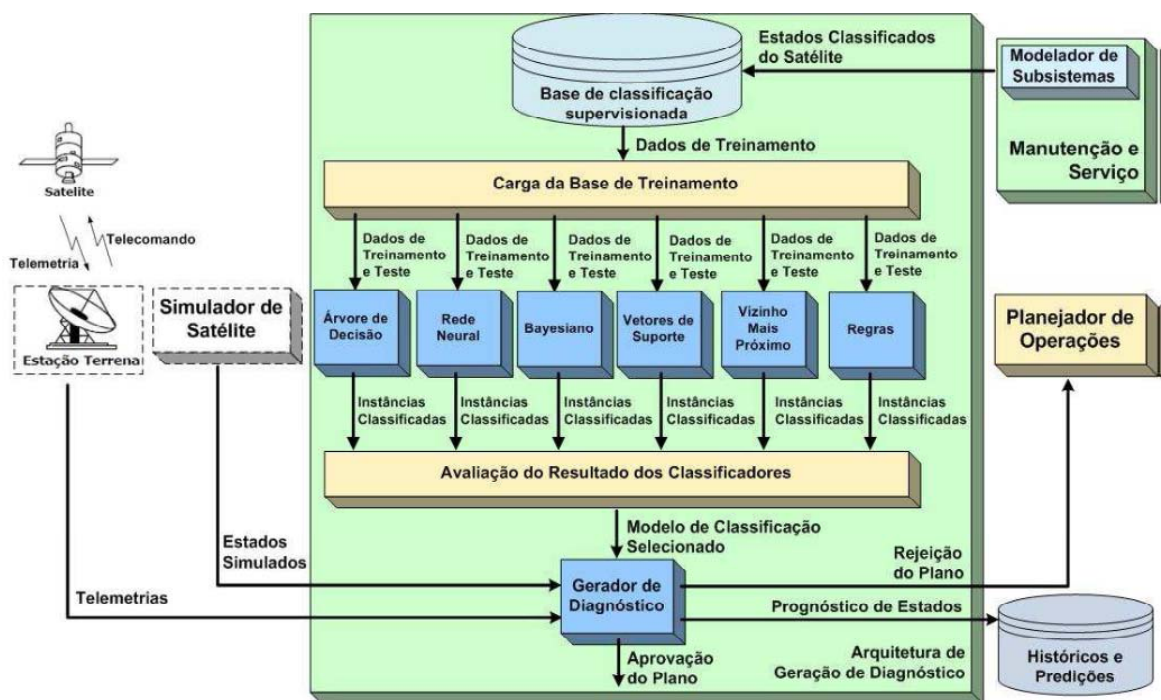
Estados Classificados do Satélite

Modelador de Subsistemas

Manutenção e Serviço

Base de classificação supervisionada

Dados de Treinamento

Satelite

Telecomando

Telemetria

Estação Terrena

Simulador de Satélite

Carga da Base de Treinamento

Dados de Treinamento e Teste

Dados de Treinamento e Teste

Dados de Treinamento e Teste

Dados de Treinamento e Teste

Dados de Treinamento e Teste

Dados de Treinamento e Teste

Árvore de Decisão

Rede Neural

Bayesiano

Vetores de Suporte

Vizinho Mais Próximo

Regras

Planejador de Operações

Instâncias Classificadas

Instâncias Classificadas

Instâncias Classificadas

Instâncias Classificadas

Instâncias Classificadas

Instâncias Classificadas

Avaliação do Resultado dos Classificadores

Modelo de Classificação Selecionado

Estados Simulados

Rejeição do Plano

Telemetrias

Gerador de Diagnóstico

Prognóstico de Estados

Aprovação do Plano

Arquitetura de Geração de Diagnóstico

Históricos e Predições